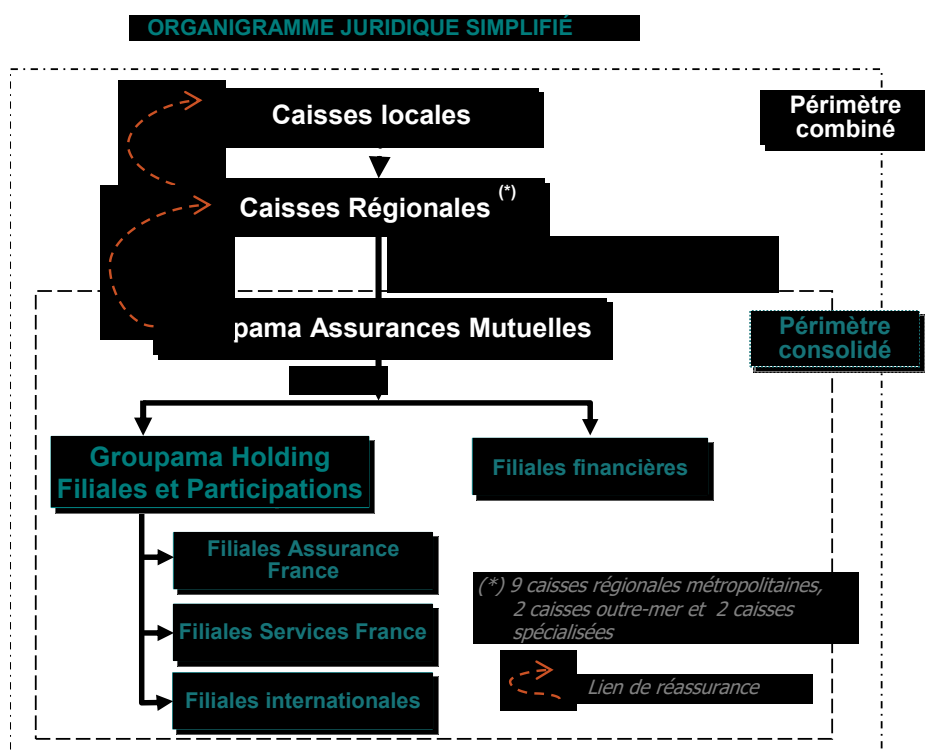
ORGANIGRAMME JURIDIQUE SIMPLIFIÉ

Caisses locales

Périmètre combiné

Caisses Régionales (*)

pama Assurances Mutuelles

Périmètre consolidé

Groupama Holding Filiales et Participations

Filiales financières

Filiales Assurance France

Filiales Services France

Filiales internationales

(*) 9 caisses régionales métropolitaines, 2 caisses outre-mer et 2 caisses spécialisées

Lien de réassurance